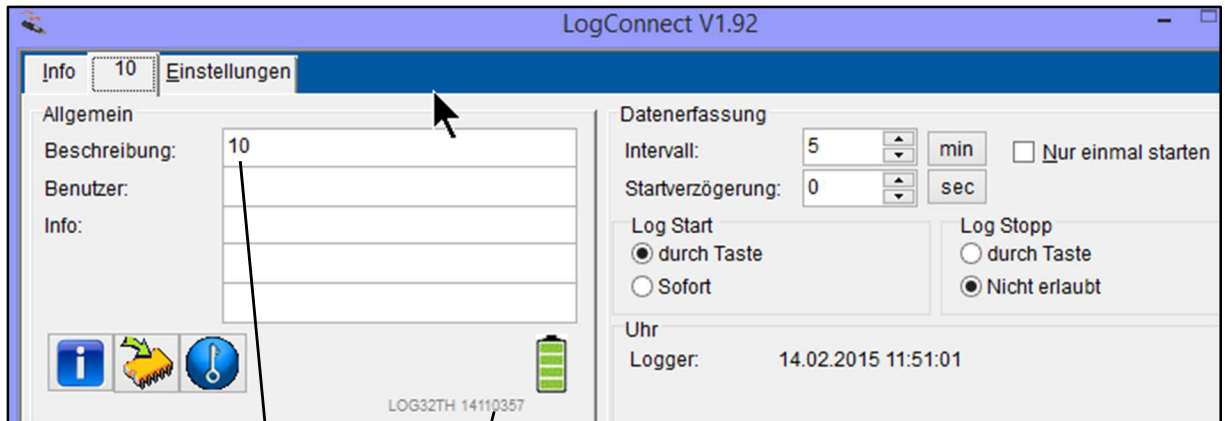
LogConnect V1.92

Info | 10 | Einstellungen

Allgemein
Beschreibung: 10
Benutzer:
Info:

LOG32TH 14110357

Datenerfassung
Intervall: 5 min
Startverzögerung: 0 sec
Nur einmal starten

Log Start
durch Taste
Sofort

Log Stopp
durch Taste
Nicht erlaubt

Uhr
Logger: 14.02.2015 11:51:01